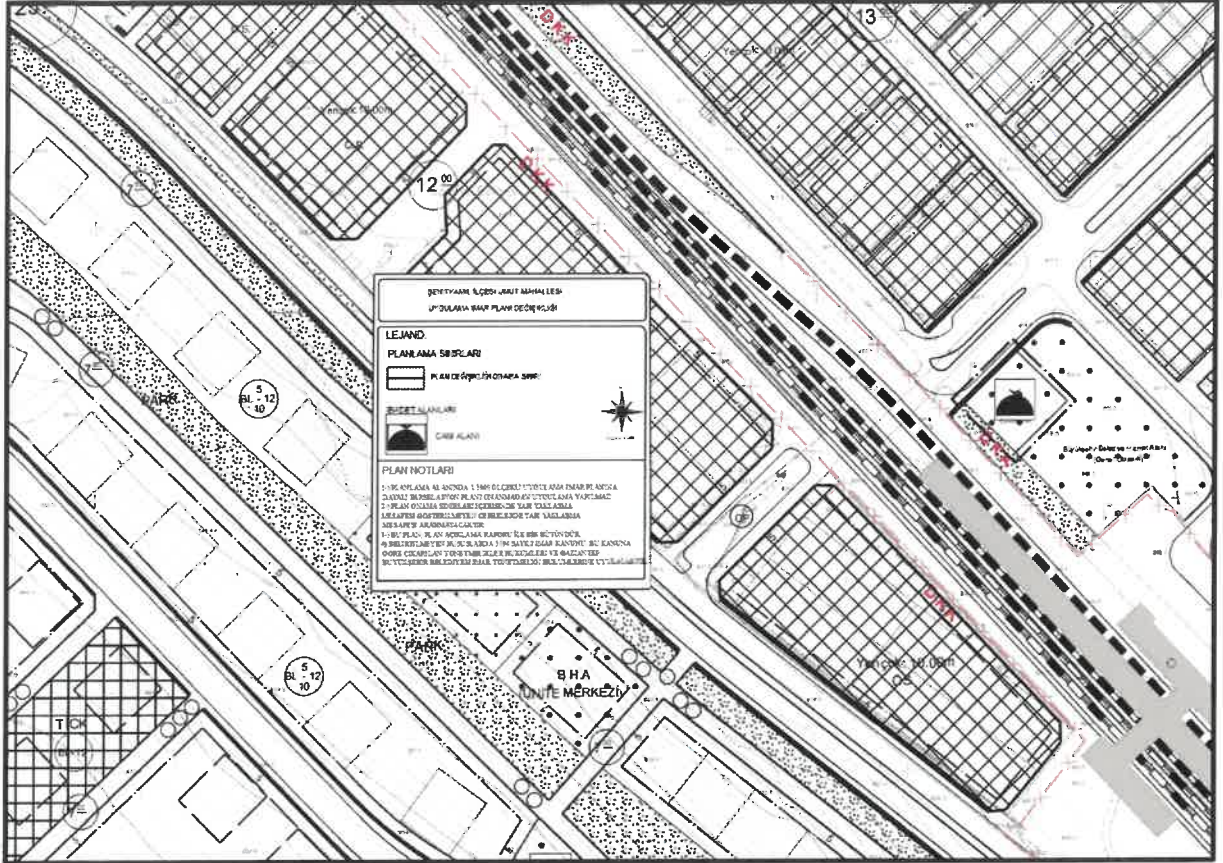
13

Yençok 10.00m

Yençok 10.00m

CK

$12^{00}$

D.K.K

D.K.K

D.K.K

D.K.K

ŞEHİTKAMİL İLÇESİ ... MAHALLESİ

UYGULAMA İMAR PLANI DEĞİŞİKLİĞİ

LEJAND

PLANLAMA SINIRLARI

PLAN DEĞİŞİKLİĞİ ONAMA SINIRI

İBADET ALANLARI

CAMİ ALANI

PLAN NOTLARI

1- PLANLAMA ALANINDA 1/5000 ÖLÇEKLİ UYGULAMA İMAR PLANINA DAYALI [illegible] PLANI ONANMADAN UYGULAMA YAPILMAZ.
2- PLAN ONAMA SINIRLARI İÇERİSİNDE YAPI YAKLAŞMA MESAFESİ GÖSTERİLMEYEN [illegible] YAPI YAKLAŞMA MESAFESİ ARANMAYACAKTIR.
3- BU PLAN, PLAN AÇIKLAMA RAPORU İLE BİR BÜTÜNDÜR.
4- BELİRTİLMEYEN HUSUSLARDA 3194 SAYILI İMAR KANUNU, BU KANUNA GÖRE ÇIKARILAN YÖNETMELİKLER VE GAZİANTEP BÜYÜKŞEHİR BELEDİYESİ İMAR YÖNETMELİĞİ HÜKÜMLERİNE UYULACAKTIR.

PARK

BL 5 12 10

BL 5 12 10

PARK

SHA
ÜNİTE MERKEZİ

T CK

OP

Yençok 10.00m

OS

Büyükşehir Belediyesi ... Alanı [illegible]